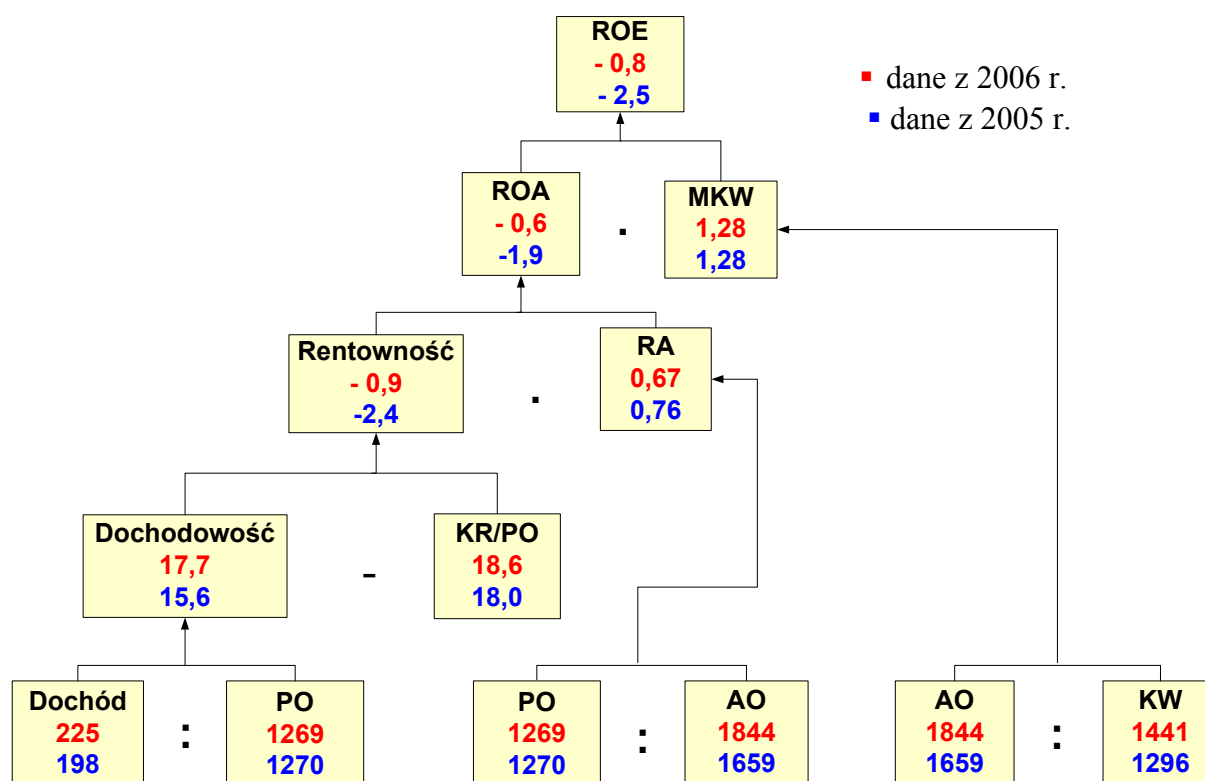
ROE
- 0,8
- 2,5

▪ dane z 2006 r.
▪ dane z 2005 r.

ROA
- 0,6
-1,9

.

MKW
1,28
1,28

Rentowność
- 0,9
-2,4

.

RA
0,67
0,76

Dochodowość
17,7
15,6

-

KR/PO
18,6
18,0

Dochód
225
198

:

PO
1269
1270

PO
1269
1270

:

AO
1844
1659

AO
1844
1659

:

KW
1441
1296